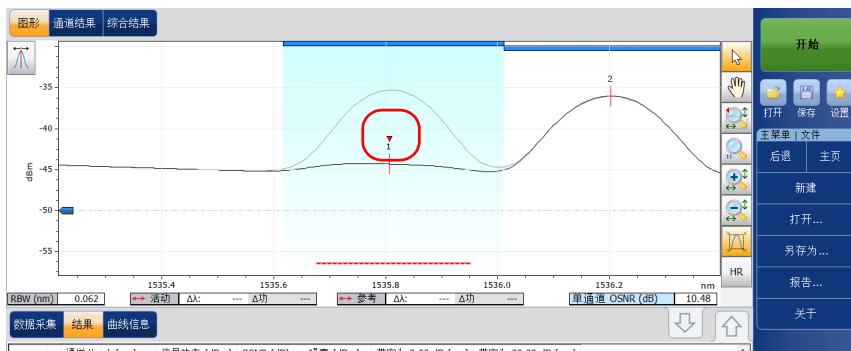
图形 通道结果 综合结果

-35
-40
-45
-50
-55
dBm

1
2

1535.4 1535.6 1535.8 1536.0 1536.2 nm

RBW (nm) 0.062
活动 Δλ: --- Δ功 ---
参考 Δλ: --- Δ功 ---
单通道 OSNR (dB) 10.48

HR

数据采集 结果 曲线信息

开始
打开 保存 设置
主菜单 | 文件
后退 主页
新建
打开...
另存为...
报告...
关于